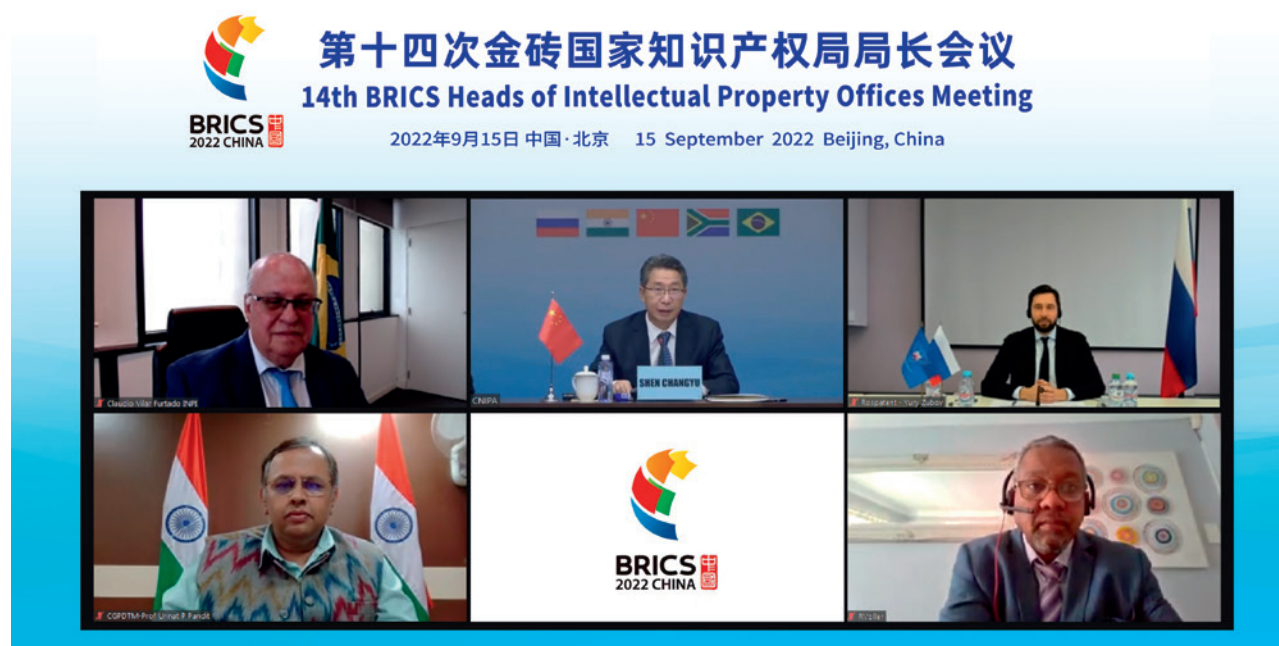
BRICS 2022 CHINA 中国

第十四次金砖国家知识产权局局长会议
14th BRICS Heads of Intellectual Property Offices Meeting
2022年9月15日 中国·北京 15 September 2022 Beijing, China

Claudio Vilar Furtado INPI

SHEN CHANGYU
CNIPA

Rospatent - Yury Zubov

CGPDTM-Prof Unnat P. Pandit

BRICS 2022 CHINA 中国

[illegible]